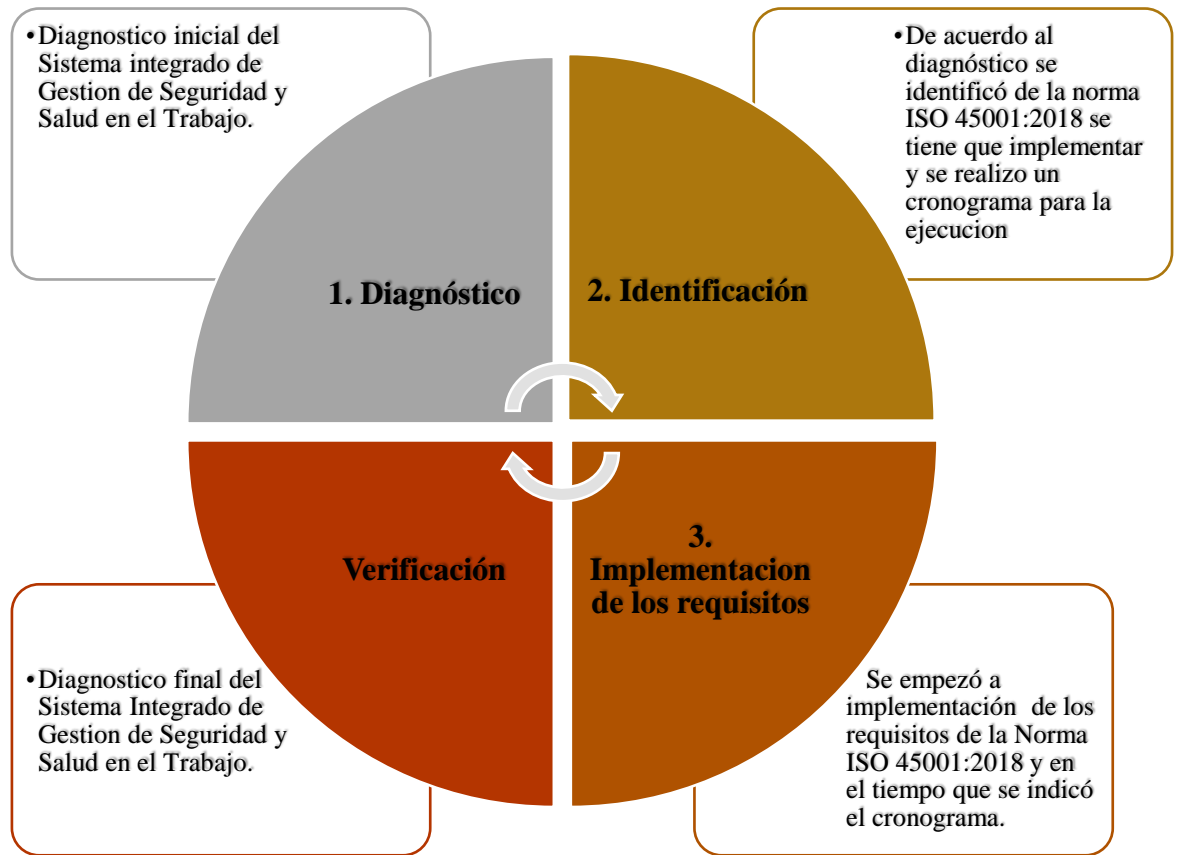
•Diagnostico inicial del Sistema integrado de Gestion de Seguridad y Salud en el Trabajo.

•De acuerdo al diagnóstico se identificó de la norma ISO 45001:2018 se tiene que implementar y se realizo un cronograma para la ejecucion

1. Diagnóstico

2. Identificación

Verificación

3. Implementacion de los requisitos

•Diagnostico final del Sistema Integrado de Gestion de Seguridad y Salud en el Trabajo.

Se empezó a implementación de los requisitos de la Norma ISO 45001:2018 y en el tiempo que se indicó el cronograma.